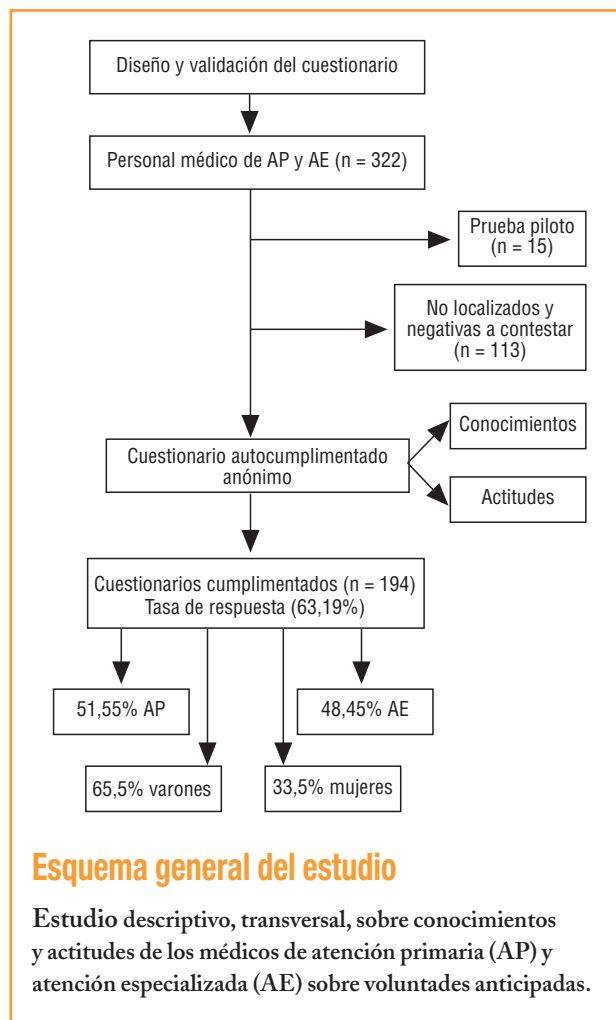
Diseño y validación del cuestionario

Personal médico de AP y AE (n = 322)

Prueba piloto (n = 15)

No localizados y negativas a contestar (n = 113)

Cuestionario autocumplimentado anónimo

Conocimientos

Actitudes

Cuestionarios cumplimentados (n = 194)
Tasa de respuesta (63,19%)

51,55% AP

48,45% AE

65,5% varones

33,5% mujeres

Esquema general del estudio

Estudio descriptivo, transversal, sobre conocimientos y actitudes de los médicos de atención primaria (AP) y atención especializada (AE) sobre voluntades anticipadas.